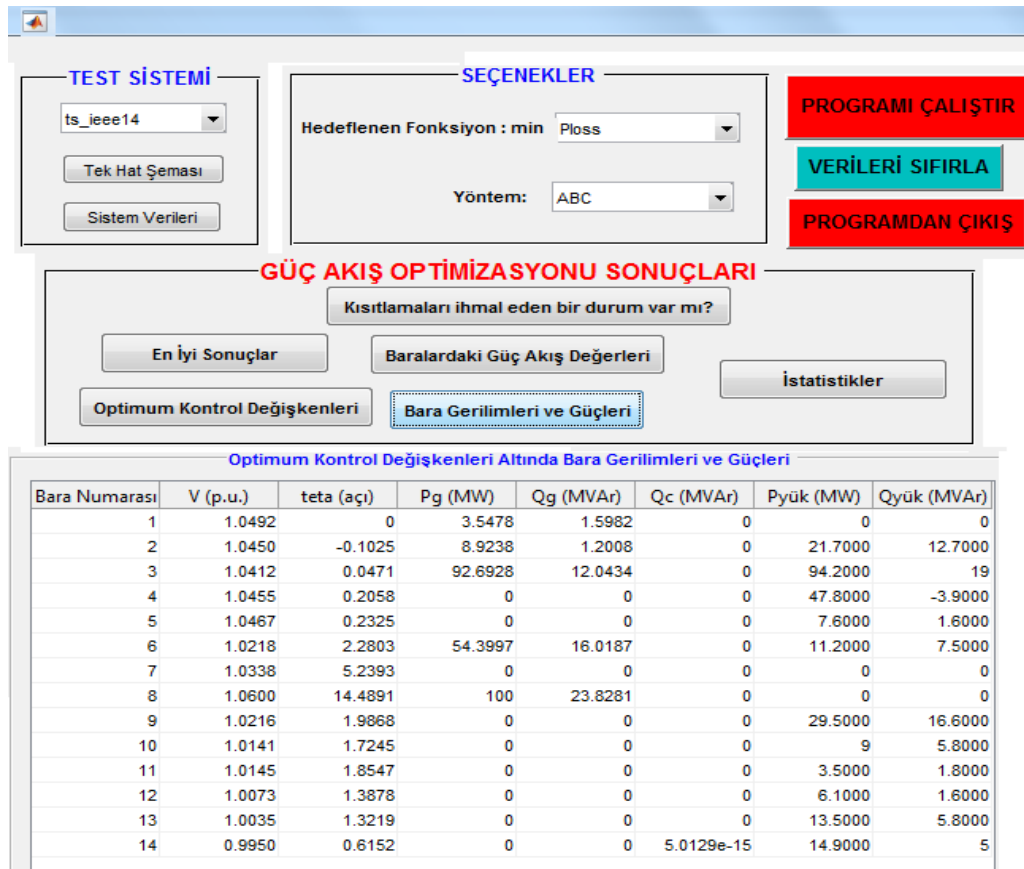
TEST SİSTEMİ

ts_ieee14

Tek Hat Şeması

Sistem Verileri

SEÇENEKLER

Hedeflenen Fonksiyon : min Ploss

Yöntem: ABC

PROGRAMI ÇALIŞTIR

VERİLERİ SIFIRLA

PROGRAMDAN ÇIKIŞ

GÜÇ AKIŞ OPTİMİZASYONU SONUÇLARI

Kısıtlamaları ihmal eden bir durum var mı?

En İyi Sonuçlar

Baralardaki Güç Akış Değerleri

İstatistikler

Optimum Kontrol Değişkenleri

Bara Gerilimleri ve Güçleri

Optimum Kontrol Değişkenleri Altında Bara Gerilimleri ve Güçleri

| Bara Numarası | V (p.u.) | teta (açı) | Pg (MW) | Qg (MVAr) | Qc (MVAr) | Pyük (MW) | Qyük (MVAr) |
|---|---|---|---|---|---|---|---|
| 1 | 1.0492 | 0 | 3.5478 | 1.5982 | 0 | 0 | 0 |
| 2 | 1.0450 | -0.1025 | 8.9238 | 1.2008 | 0 | 21.7000 | 12.7000 |
| 3 | 1.0412 | 0.0471 | 92.6928 | 12.0434 | 0 | 94.2000 | 19 |
| 4 | 1.0455 | 0.2058 | 0 | 0 | 0 | 47.8000 | -3.9000 |
| 5 | 1.0467 | 0.2325 | 0 | 0 | 0 | 7.6000 | 1.6000 |
| 6 | 1.0218 | 2.2803 | 54.3997 | 16.0187 | 0 | 11.2000 | 7.5000 |
| 7 | 1.0338 | 5.2393 | 0 | 0 | 0 | 0 | 0 |
| 8 | 1.0600 | 14.4891 | 100 | 23.8281 | 0 | 0 | 0 |
| 9 | 1.0216 | 1.9868 | 0 | 0 | 0 | 29.5000 | 16.6000 |
| 10 | 1.0141 | 1.7245 | 0 | 0 | 0 | 9 | 5.8000 |
| 11 | 1.0145 | 1.8547 | 0 | 0 | 0 | 3.5000 | 1.8000 |
| 12 | 1.0073 | 1.3878 | 0 | 0 | 0 | 6.1000 | 1.6000 |
| 13 | 1.0035 | 1.3219 | 0 | 0 | 0 | 13.5000 | 5.8000 |
| 14 | 0.9950 | 0.6152 | 0 | 0 | 5.0129e-15 | 14.9000 | 5 |